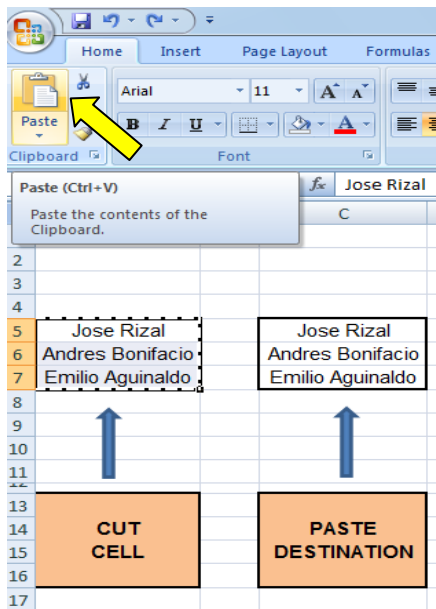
Home Insert Page Layout Formulas

Paste

Arial 11

B I U A

Clipboard Font

Paste (Ctrl+V)

Paste the contents of the Clipboard.

$f_x$ Jose Rizal

C

2
3
4
5 Jose Rizal Jose Rizal
6 Andres Bonifacio Andres Bonifacio
7 Emilio Aguinaldo Emilio Aguinaldo
8
9
10
11
12
13
14
15
16
17

CUT CELL

PASTE DESTINATION